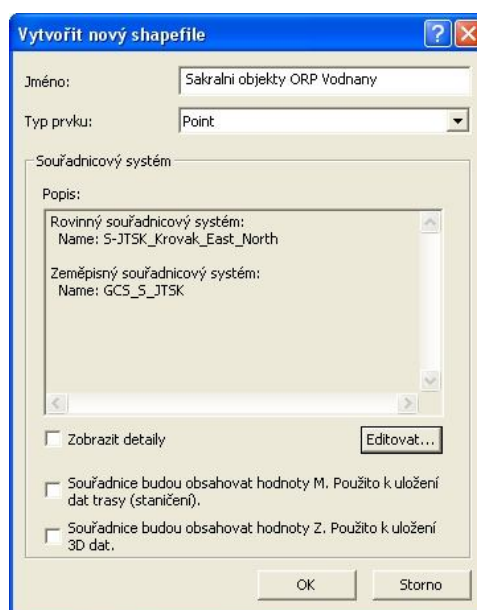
Vytvořit nový shapefile

Jméno: Sakralni objekty ORP Vodnany

Typ prvku: Point

Souřadnicový systém

Popis:

Rovinný souřadnicový systém:
Name: S-JTSK_Krovak_East_North

Zeměpisný souřadnicový systém:
Name: GCS_S_JTSK

Zobrazit detaily

Editovat...

Souřadnice budou obsahovat hodnoty M. Použito k uložení dat trasy (staničení).

Souřadnice budou obsahovat hodnoty Z. Použito k uložení 3D dat.

OK

Storno